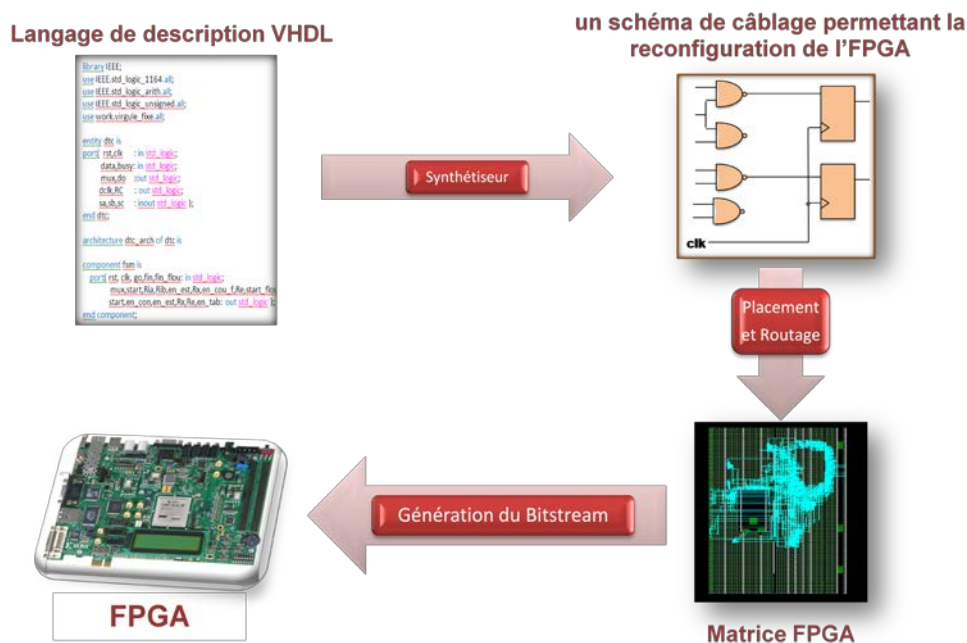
Langage de description VHDL

library IEEE;
use IEEE.std_logic_1164.all;
use IEEE.std_logic_arith.all;
use IEEE.std_logic_unsigned.all;
use work.virgule_fixe.all;

entity dtc is
port( rst,clk : in std_logic;
data,busy: in std_logic;
mux,do : out std_logic;
dclk,RC : out std_logic;
sa,sb,sc : inout std_logic );
end dtc;

architecture dtc_arch of dtc is

component fsm is
port( rst, clk, go,fin,fin_flou: in std_logic;
mux,start,Ria,Rib,en_est,Rx,en_cou_f,Re,start_flo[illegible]
start,en_con,en_est,Rx,Re,en_tab: out std_logic );
end component;

Synthétiseur

un schéma de câblage permettant la reconfiguration de l'FPGA

clk

Placement et Routage

Matrice FPGA

Génération du Bitstream

FPGA